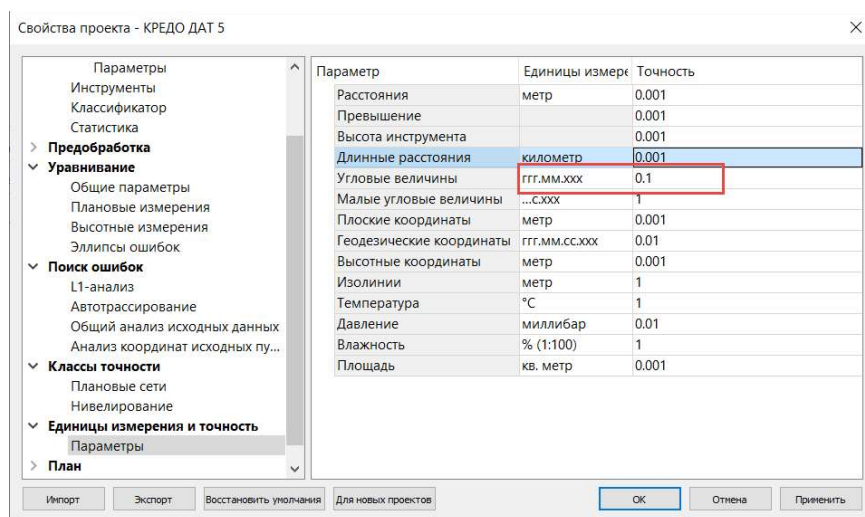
Свойства проекта - КРЕДО ДАТ 5

Параметры
Инструменты
Классификатор
Статистика
Предобработка
Уравнивание
Общие параметры
Плановые измерения
Высотные измерения
Эллипсы ошибок
Поиск ошибок
L1-анализ
Автотрассирование
Общий анализ исходных данных
Анализ координат исходных пу...
Классы точности
Плановые сети
Нивелирование
Единицы измерения и точность
Параметры
План

| Параметр | Единицы измере | Точность |
|---|---|---|
| Расстояния | метр | 0.001 |
| Превышение | | 0.001 |
| Высота инструмента | | 0.001 |
| Длинные расстояния | километр | 0.001 |
| Угловые величины | ггг.мм.ххх | 0.1 |
| Малые угловые величины | ...с.ххх | 1 |
| Плоские координаты | метр | 0.001 |
| Геодезические координаты | ггг.мм.сс.ххх | 0.01 |
| Высотные координаты | метр | 0.001 |
| Изолинии | метр | 1 |
| Температура | °C | 1 |
| Давление | миллибар | 0.01 |
| Влажность | % (1:100) | 1 |
| Площадь | кв. метр | 0.001 |

Импорт Экспорт Восстановить умолчания Для новых проектов OK Отмена Применить